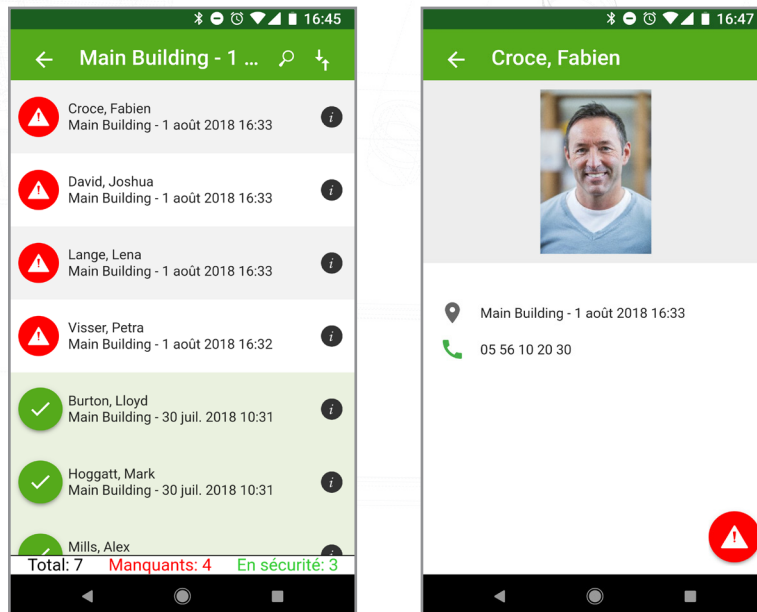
16:45

Main Building - 1 ...

Croce, Fabien
Main Building - 1 août 2018 16:33

David, Joshua
Main Building - 1 août 2018 16:33

Lange, Lena
Main Building - 1 août 2018 16:33

Visser, Petra
Main Building - 1 août 2018 16:32

Burton, Lloyd
Main Building - 30 juil. 2018 10:31

Hoggatt, Mark
Main Building - 30 juil. 2018 10:31

Mills, Alex

Total: 7 Manquants: 4 En sécurité: 3

16:47

Croce, Fabien

Main Building - 1 août 2018 16:33

05 56 10 20 30